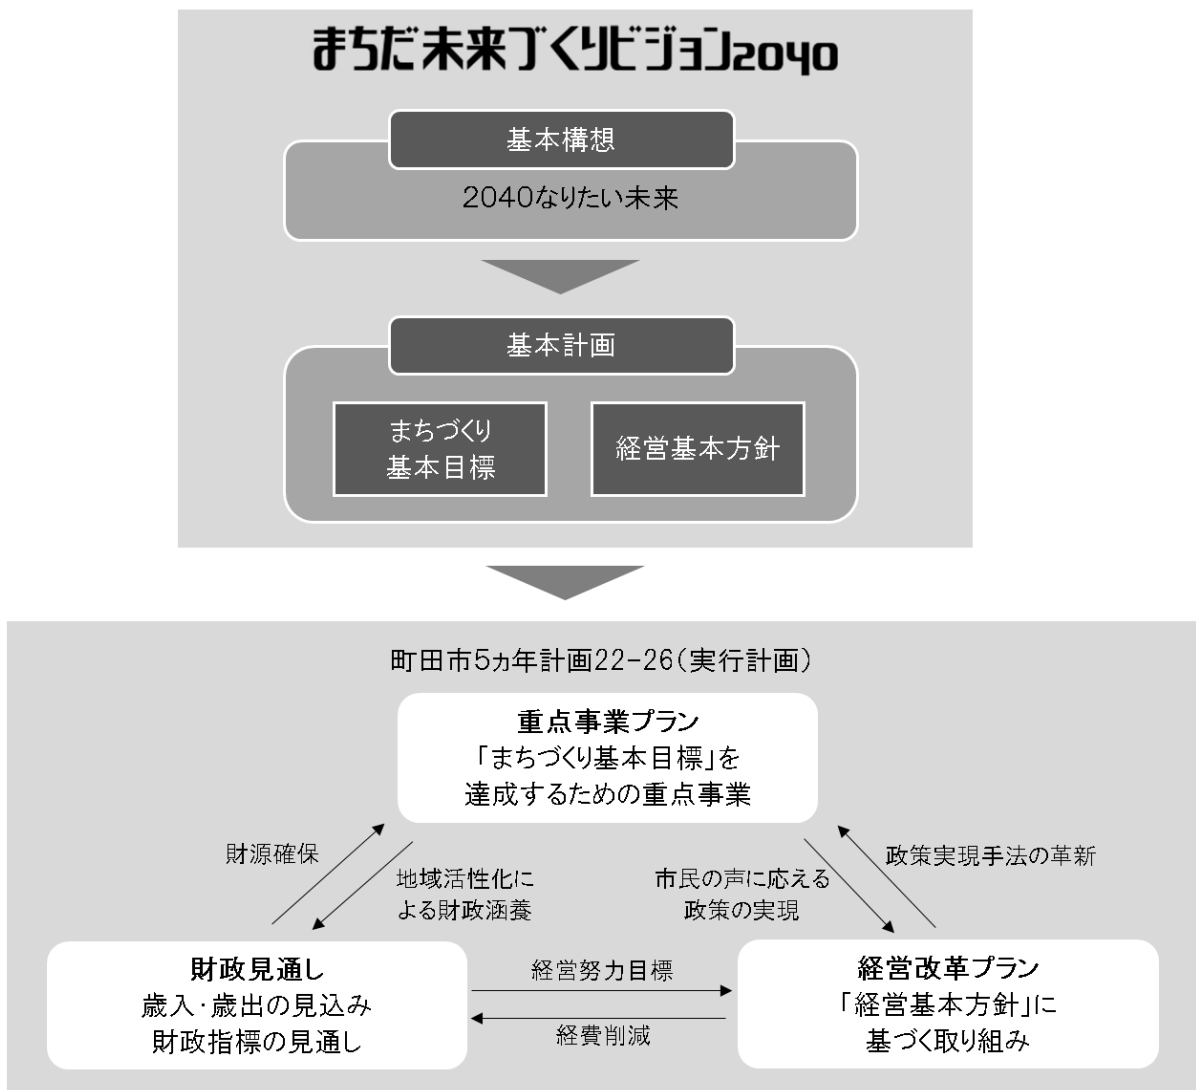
まちだ未来づくりビジョン2040

基本構想

2040なりたい未来

基本計画

まちづくり基本目標

経営基本方針

町田市5ヵ年計画22-26(実行計画)

重点事業プラン
「まちづくり基本目標」を達成するための重点事業

財源確保

地域活性化による財政涵養

市民の声に応える政策の実現

政策実現手法の革新

財政見通し
歳入·歳出の見込み
財政指標の見通し

経営努力目標

経費削減

経営改革プラン
「経営基本方針」に基づく取り組み